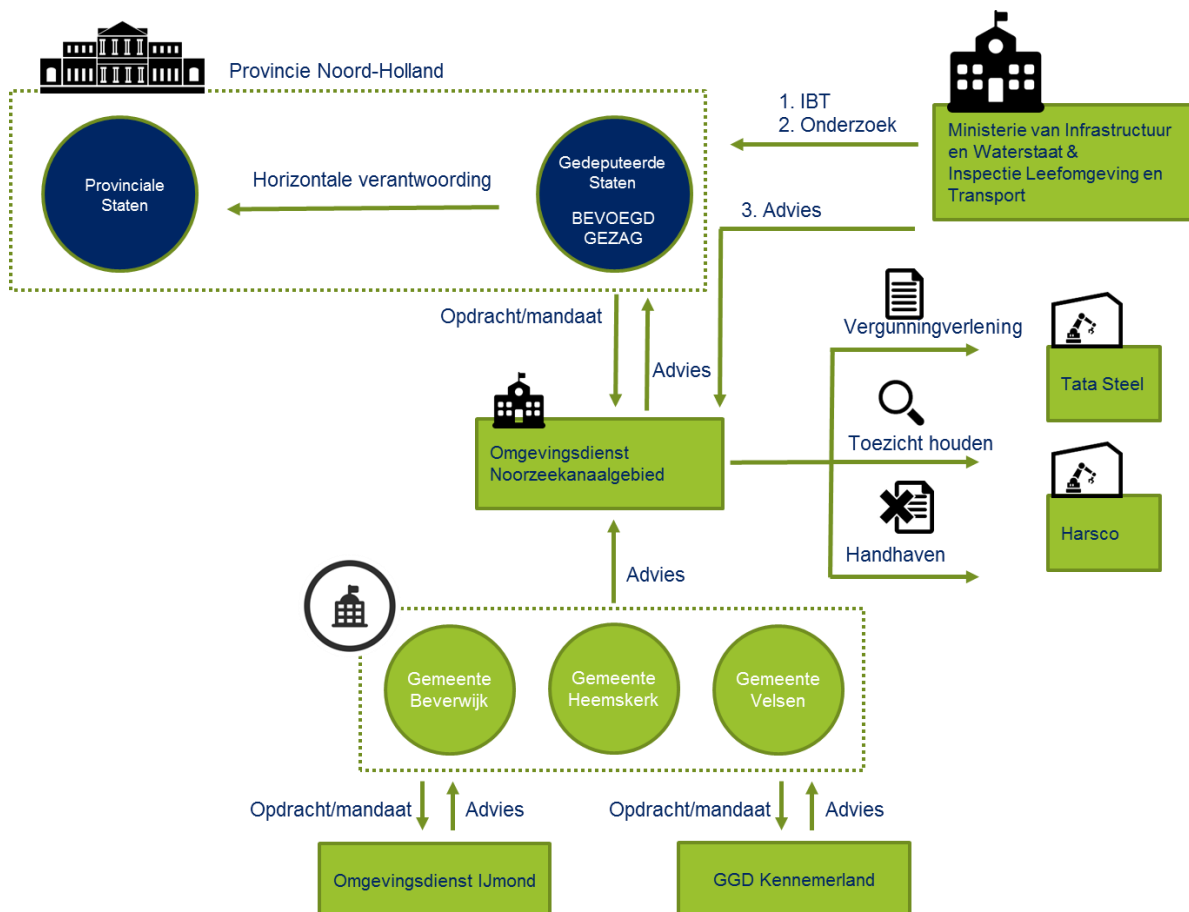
Provincie Noord-Holland

Provinciale Staten

Horizontale verantwoording

Gedeputeerde Staten

BEVOEGD GEZAG

1. IBT
2. Onderzoek

Ministerie van Infrastructuur en Waterstaat & Inspectie Leefomgeving en Transport

3. Advies

Opdracht/mandaat

Advies

Omgevingsdienst Noorzeekanaalgebied

Vergunningverlening

Tata Steel

Toezicht houden

Handhaven

Harsco

Advies

Gemeente Beverwijk

Gemeente Heemskerk

Gemeente Velsen

Opdracht/mandaat

Advies

Opdracht/mandaat

Advies

Omgevingsdienst IJmond

GGD Kennemerland